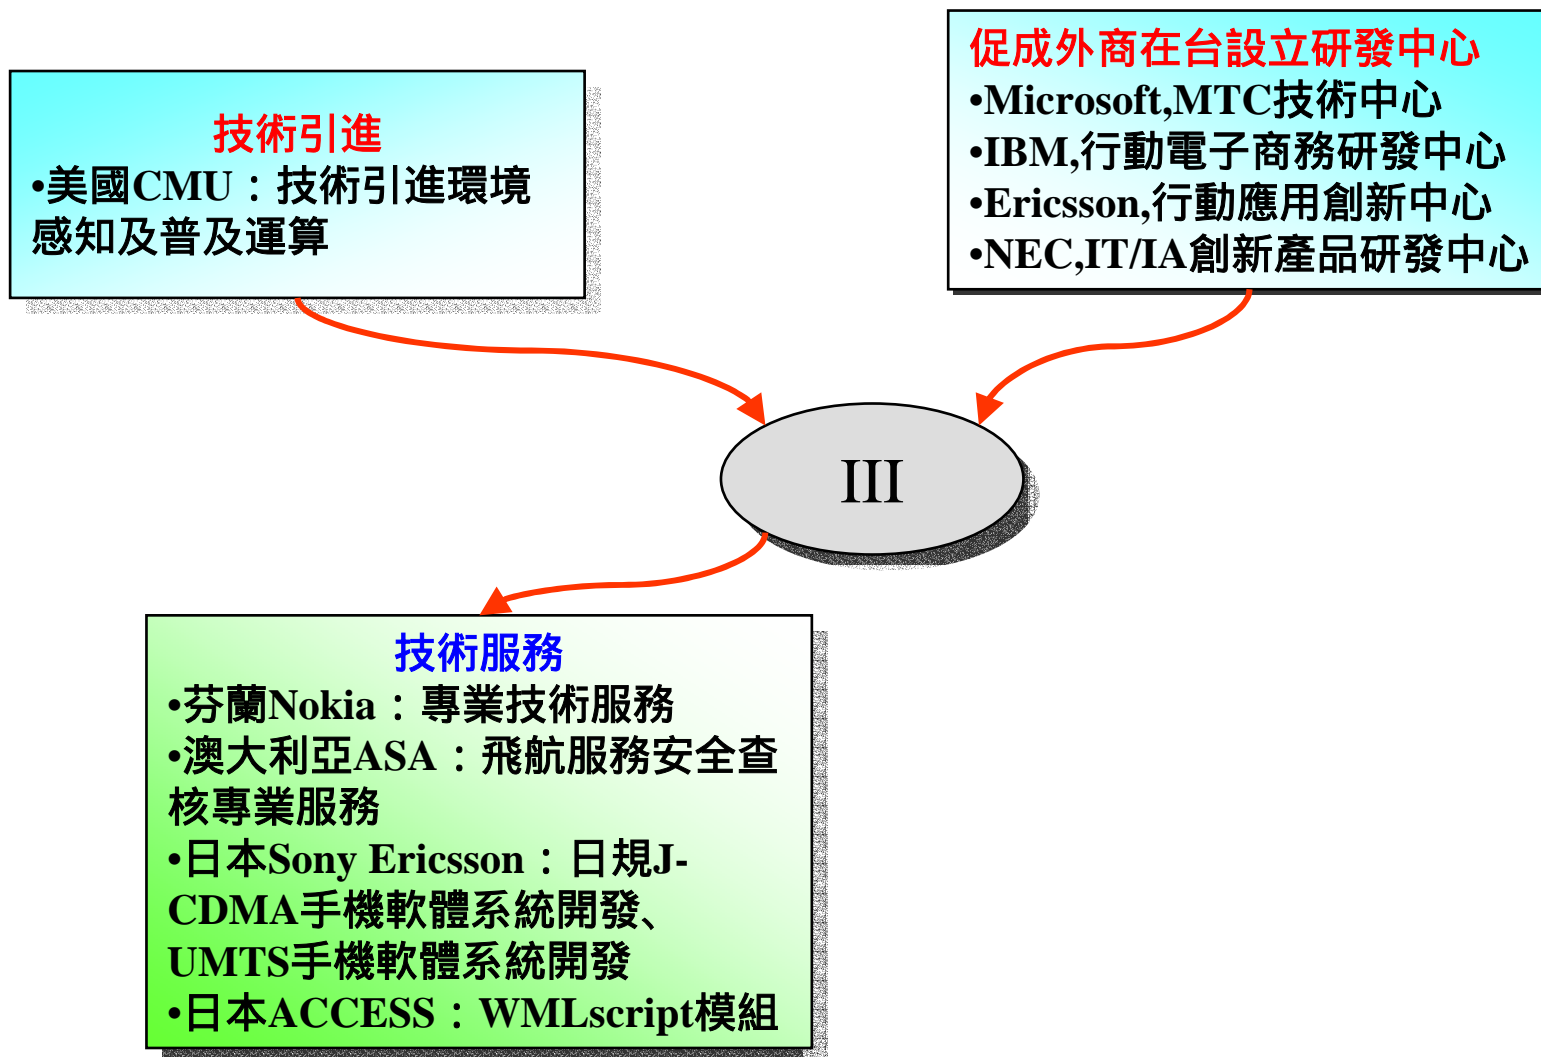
技術引進
•美國CMU：技術引進環境感知及普及運算

促成外商在台設立研發中心
•Microsoft,MTC技術中心
•IBM,行動電子商務研發中心
•Ericsson,行動應用創新中心
•NEC,IT/IA創新產品研發中心

III

技術服務
•芬蘭Nokia：專業技術服務
•澳大利亞ASA：飛航服務安全查核專業服務
•日本Sony Ericsson：日規J-CDMA手機軟體系統開發、UMTS手機軟體系統開發
•日本ACCESS：WMLscript模組